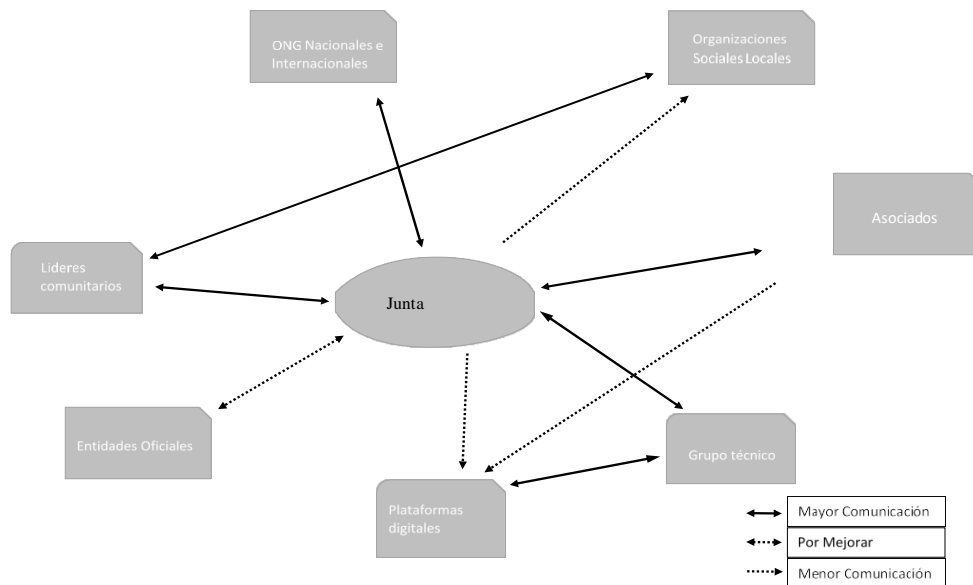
ONG Nacionales e Internacionales

Organizaciones Sociales Locales

Asociados

Lideres comunitarios

Junta

Entidades Oficiales

Grupo técnico

Plataformas digitales

Mayor Comunicación

Por Mejorar

Menor Comunicación